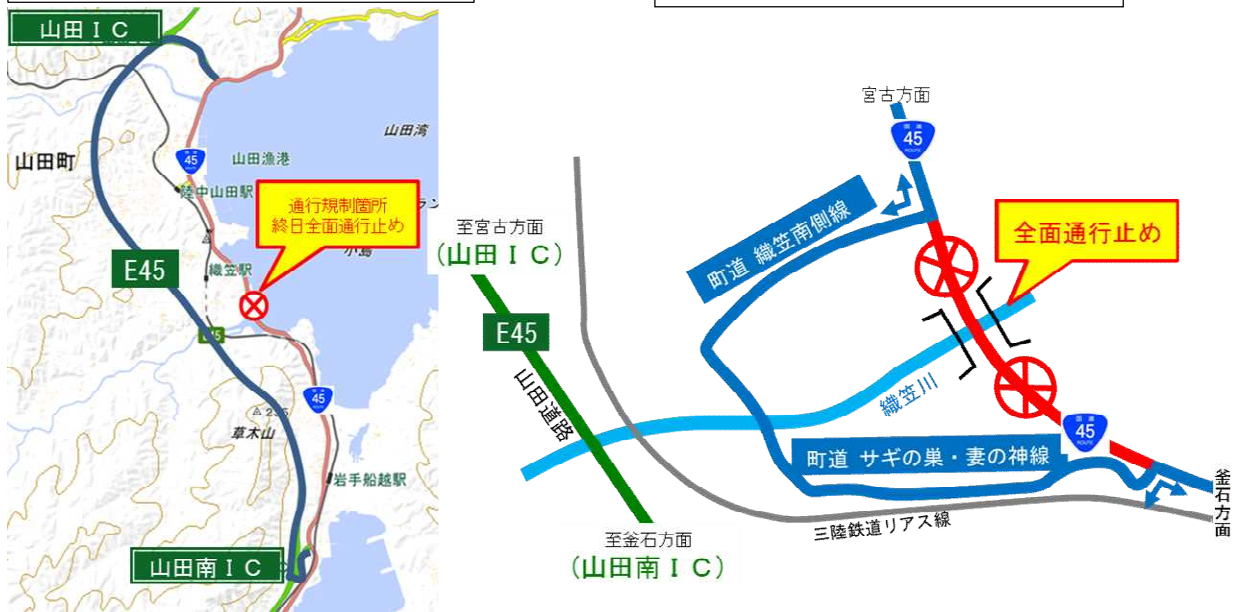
山田ＩＣ

山田湾

山田町

山田漁港

45

陸中山田駅

通行規制箇所
終日全面通行止め

E45

織笠駅

小島

45

草木山

岩手船越駅

山田南ＩＣ

宮古方面

45

町道 織笠南側線

全面通行止め

至宮古方面
（山田ＩＣ）

E45

山田道路

織笠川

45

町道 サギの巣・妻の神線

釜石方面

至釜石方面
（山田南ＩＣ）

三陸鉄道リアス線